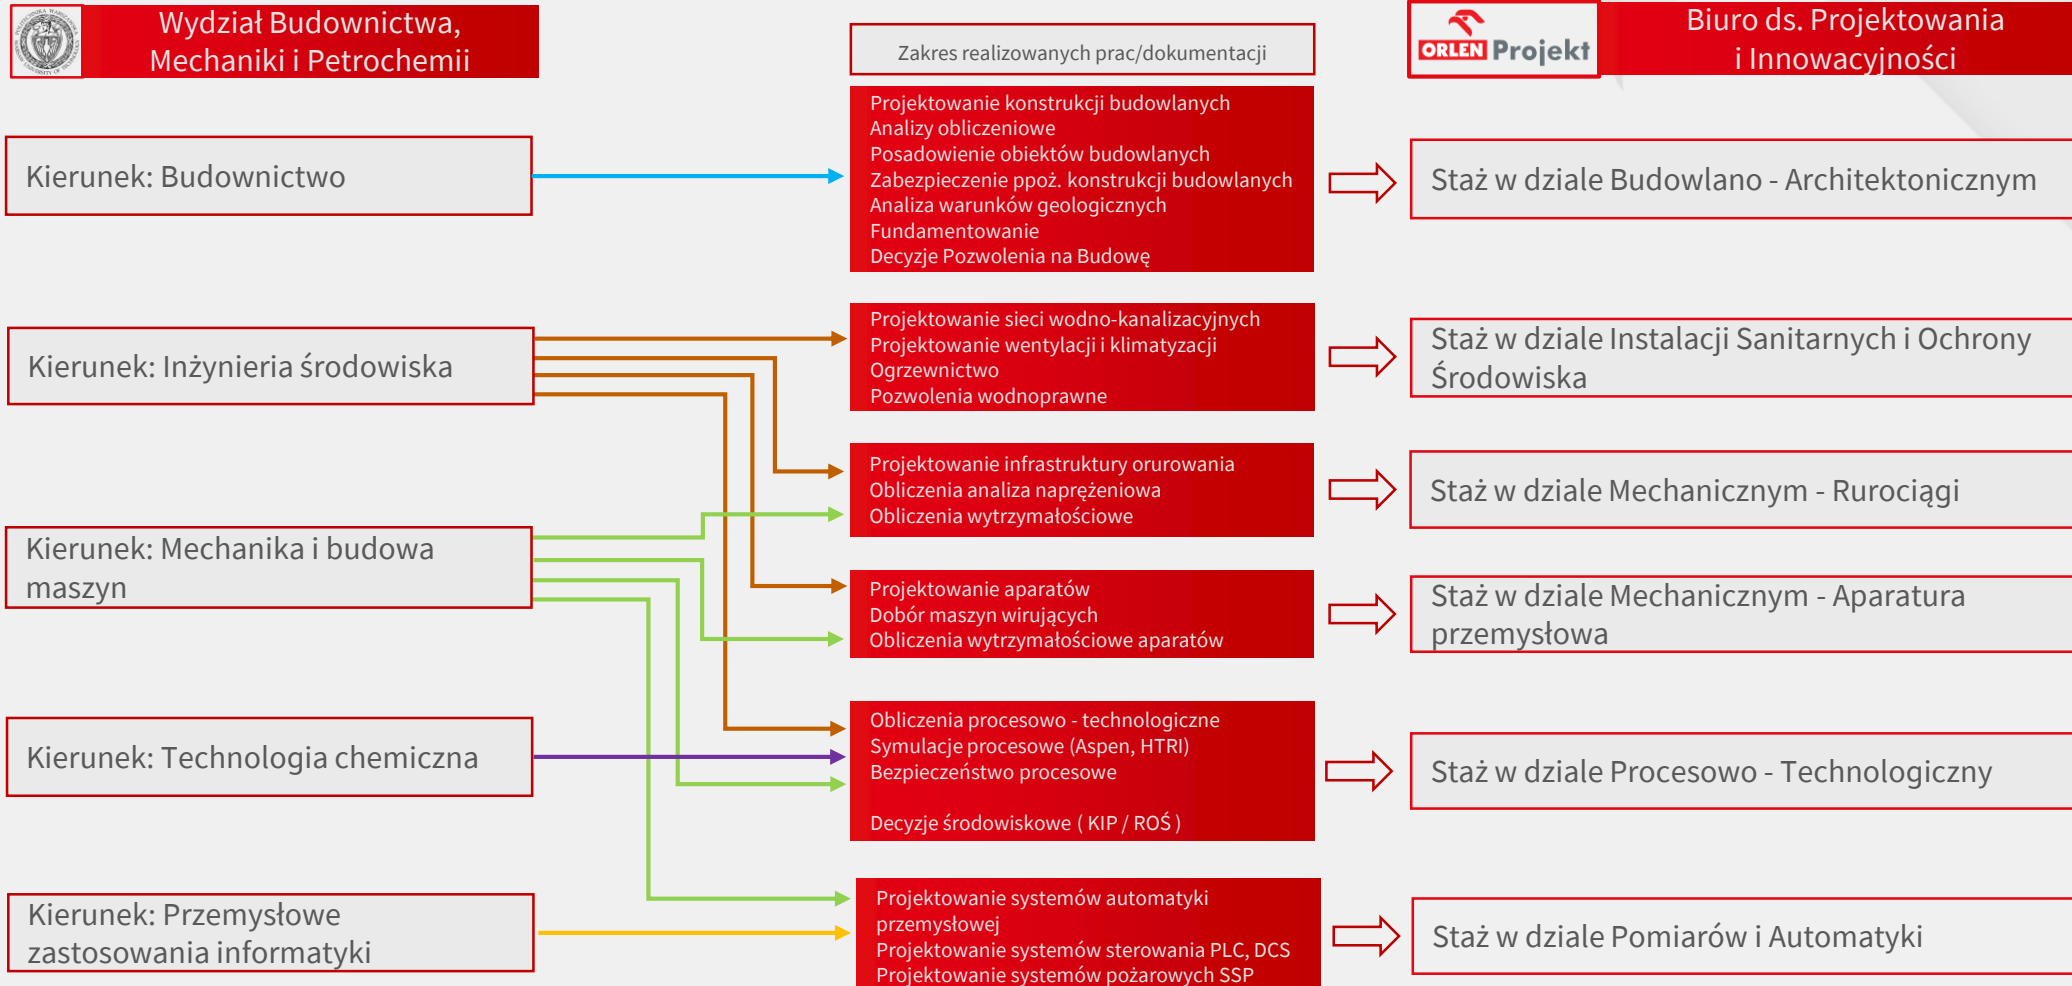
Wydział Budownictwa, Mechaniki i Petrochemii

Zakres realizowanych prac/dokumentacji

ORLEN Projekt

Biuro ds. Projektowania i Innowacyjności

Kierunek: Budownictwo

Projektowanie konstrukcji budowlanych
Analizy obliczeniowe
Posadowienie obiektów budowlanych
Zabezpieczenie ppoż. konstrukcji budowlanych
Analiza warunków geologicznych
Fundamentowanie
Decyzje Pozwolenia na Budowę

Staż w dziale Budowlano - Architektonicznym

Kierunek: Inżynieria środowiska

Projektowanie sieci wodno-kanalizacyjnych
Projektowanie wentylacji i klimatyzacji
Ogrzewnictwo
Pozwolenia wodnoprawne

Staż w dziale Instalacji Sanitarnych i Ochrony Środowiska

Projektowanie infrastruktury orurowania
Obliczenia analiza naprężeniowa
Obliczenia wytrzymałościowe

Staż w dziale Mechanicznym - Rurociągi

Kierunek: Mechanika i budowa maszyn

Projektowanie aparatów
Dobór maszyn wirujących
Obliczenia wytrzymałościowe aparatów

Staż w dziale Mechanicznym - Aparatura przemysłowa

Kierunek: Technologia chemiczna

Obliczenia procesowo - technologiczne
Symulacje procesowe (Aspen, HTRI)
Bezpieczeństwo procesowe

Decyzje środowiskowe ( KIP / ROŚ )

Staż w dziale Procesowo - Technologiczny

Kierunek: Przemysłowe zastosowania informatyki

Projektowanie systemów automatyki przemysłowej
Projektowanie systemów sterowania PLC, DCS
Projektowanie systemów pożarowych SSP

Staż w dziale Pomiarów i Automatyki